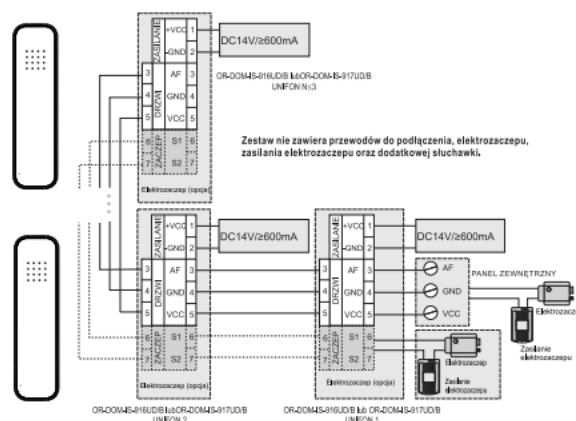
ZASILANIE +VCC 1
GND 2
DC14V/≥600mA
OR-DOM-IS-916UD/B lub OR-DOM-IS-917UD/B
UNIFON Nr3
3 AF 3
DRZWI 4 GND 4
5 VCC 5
ZACZEP 6 S1 6
7 S2 7
Elektrozaczep (opcja)

Zestaw nie zawiera przewodów do podłączenia, elektrozaczepu, zasilania elektrozaczepu oraz dodatkowej słuchawki.

ZASILANIE +VCC 1
GND 2
DC14V/≥600mA
3 AF 3
DRZWI 4 GND 4
5 VCC 5
ZACZEP 6 S1 6
7 S2 7
Elektrozaczep (opcja)
OR-DOM-IS-916UD/B lub OR-DOM-IS-917UD/B
UNIFON 2

ZASILANIE +VCC 1
GND 2
DC14V/≥600mA
AF 3
GND 4
VCC 5
S1 6
S2 7
Elektrozaczep (opcja)
OR-DOM-IS-916UD/B lub OR-DOM-IS-917UD/B
UNIFON 1

AF
GND
VCC
PANEL ZEWNĘTRZNY
Elektrozaczep
Zasilanie elektrozaczepu
Elektrozaczep
Zasilanie elektrozaczepu